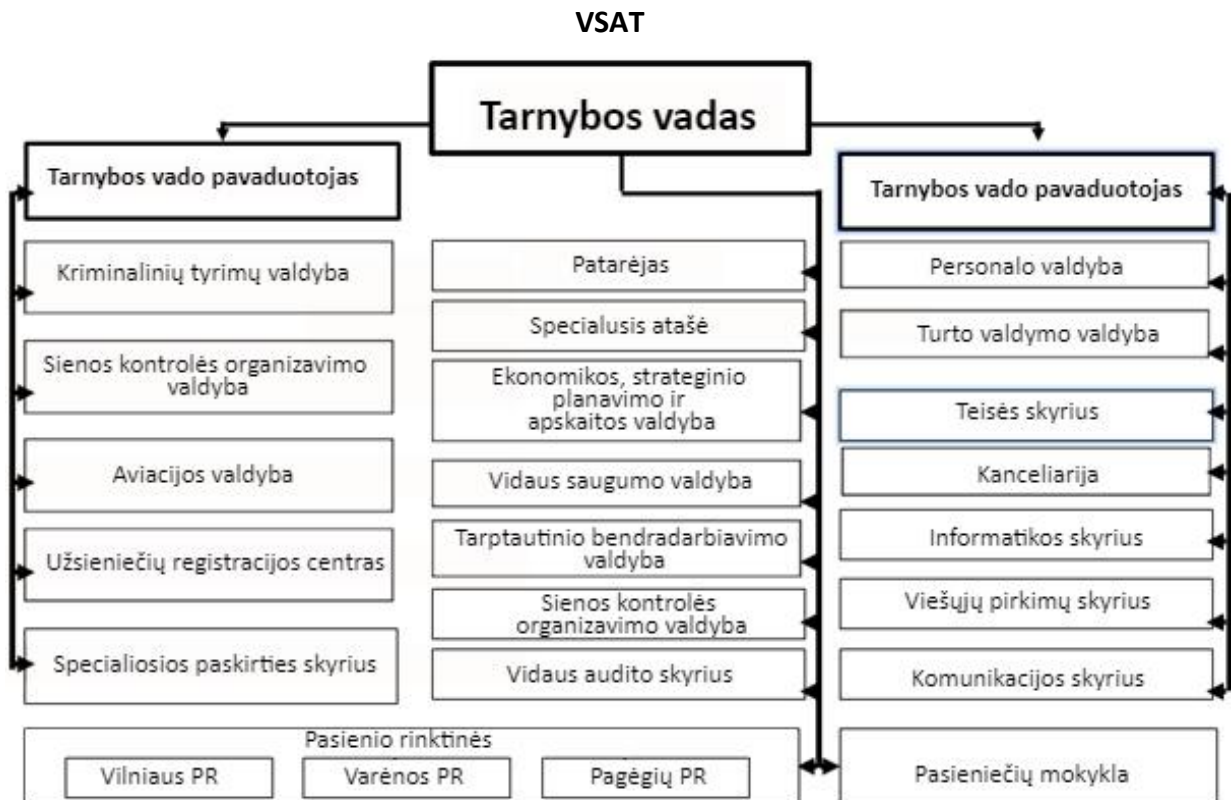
VSAT

Tarnybos vadas

Tarnybos vado pavaduotojas

Kriminalinių tyrimų valdyba

Sienos kontrolės organizavimo valdyba

Aviacijos valdyba

Užsieniečių registracijos centras

Specialiosios paskirties skyrius

Patarėjas

Specialusis atašė

Ekonomikos, strateginio planavimo ir apskaitos valdyba

Vidaus saugumo valdyba

Tarptautinio bendradarbiavimo valdyba

Sienos kontrolės organizavimo valdyba

Vidaus audito skyrius

Tarnybos vado pavaduotojas

Personalo valdyba

Turto valdymo valdyba

Teisės skyrius

Kanceliarija

Informatikos skyrius

Viešųjų pirkimų skyrius

Komunikacijos skyrius

Pasienio rinktinės

Vilniaus PR

Varėnos PR

Pagėgių PR

Pasieniečių mokykla